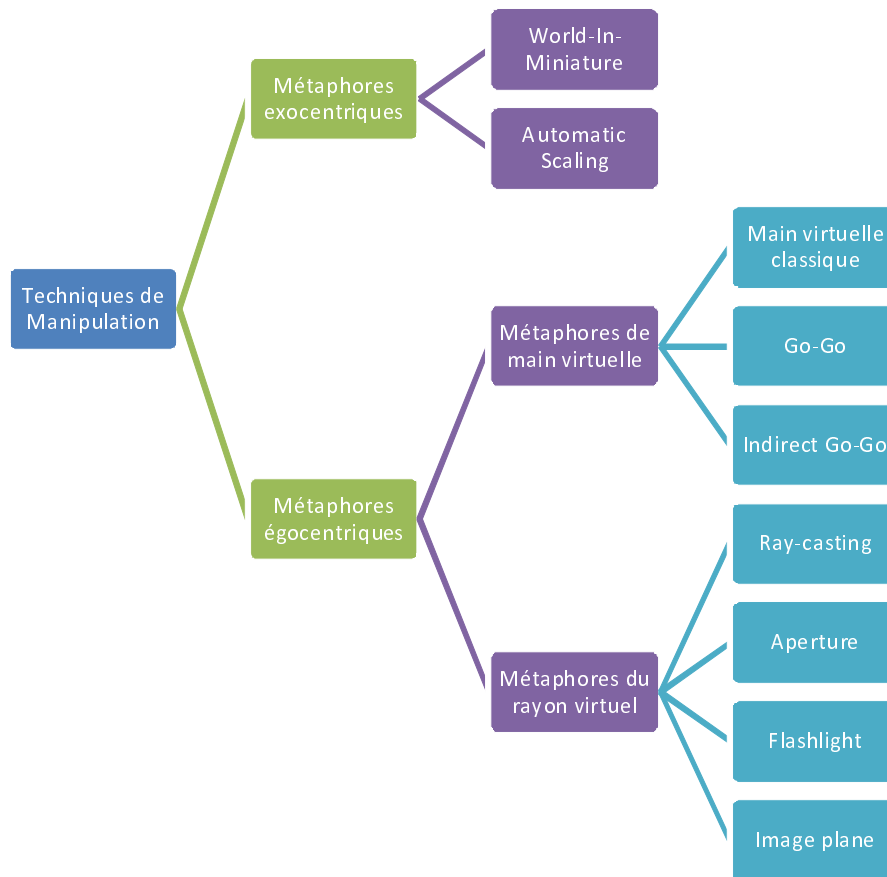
Techniques de Manipulation

Métaphores exocentriques

World-In-Miniature

Automatic Scaling

Métaphores égocentriques

Métaphores de main virtuelle

Main virtuelle classique

Go-Go

Indirect Go-Go

Métaphores du rayon virtuel

Ray-casting

Aperture

Flashlight

Image plane